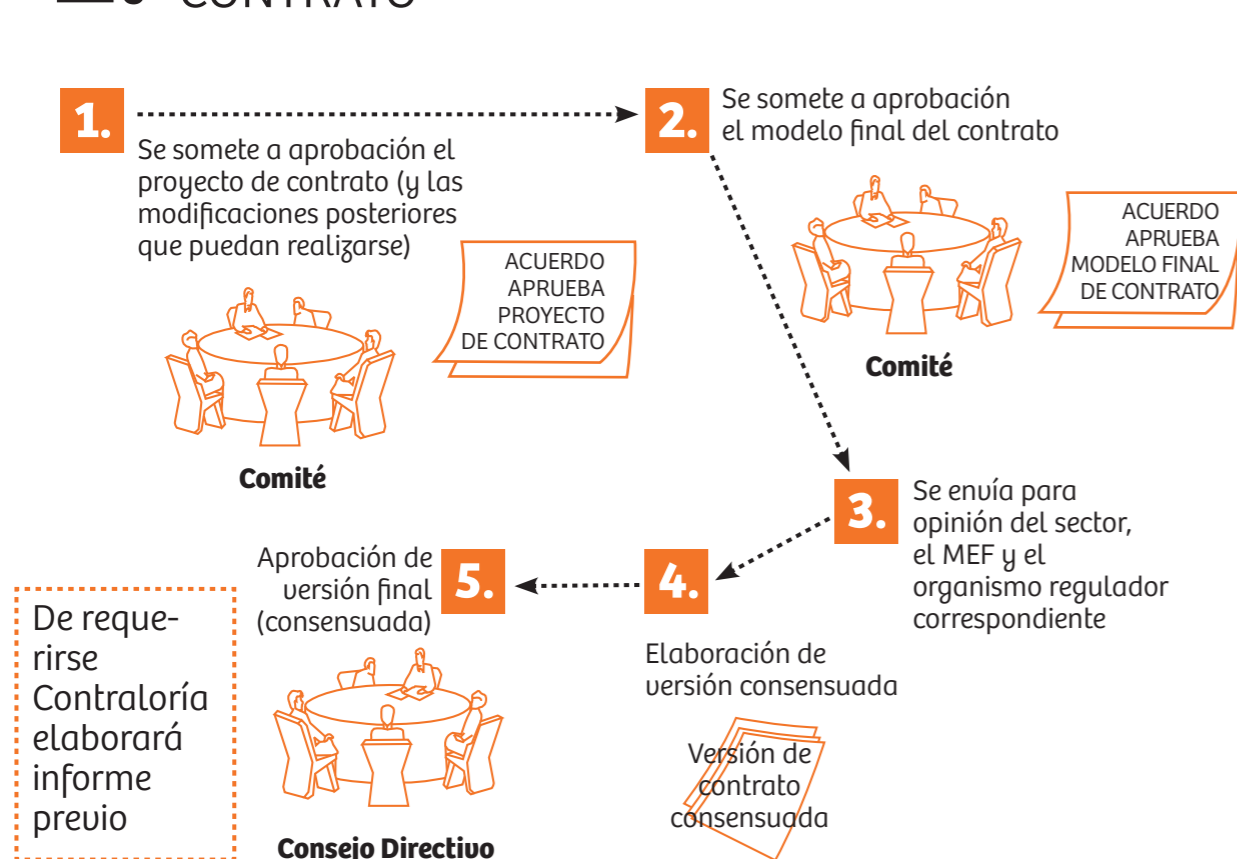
CONTRATO

1.

Se somete a aprobación el proyecto de contrato (y las modificaciones posteriores que puedan realizarse)

ACUERDO APRUEBA PROYECTO DE CONTRATO

Comité

2.

Se somete a aprobación el modelo final del contrato

ACUERDO APRUEBA MODELO FINAL DE CONTRATO

Comité

3.

Se envía para opinión del sector, el MEF y el organismo regulador correspondiente

4.

Elaboración de versión consensuada

Versión de contrato consensuada

5.

Aprobación de versión final (consensuada)

Consejo Directivo

De requerirse Contraloría elaborará informe previo